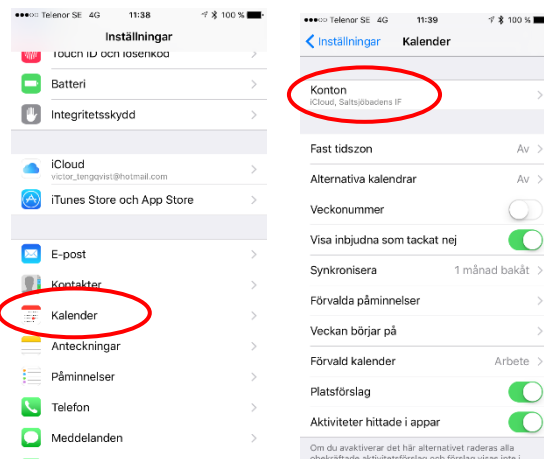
●●●○○ Telenor SE 4G 11:38 100 %

Inställningar

Touch ID och lösenkod

Batteri

Integritetsskydd

iCloud
victor_tengqvist@hotmail.com

iTunes Store och App Store

E-post

Kontakter

Kalender

Anteckningar

Påminnelser

Telefon

Meddelanden

●●●○○ Telenor SE 4G 11:39 100 %

Inställningar Kalender

Konton
iCloud, Saltsjöbadens IF

Fast tidszon Av

Alternativa kalendrar Av

Veckonummer

Visa inbjudna som tackat nej

Synkronisera 1 månad bakåt

Förvalda påminnelser

Veckan börjar på

Förvald kalender Arbete

Platsförslag

Aktiviteter hittade i appar

Om du avaktiverar det här alternativet raderas alla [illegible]